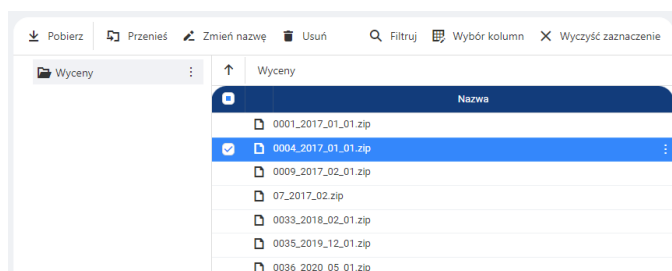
Pobierz Przenieś Zmień nazwę Usuń Filtruj Wybór kolumn Wyczyść zaznaczenie

Wyceny

Wyceny

Nazwa

0001_2017_01_01.zip
0004_2017_01_01.zip
0009_2017_02_01.zip
07_2017_02.zip
0033_2018_02_01.zip
0035_2019_12_01.zip
0036_2020_05_01.zip